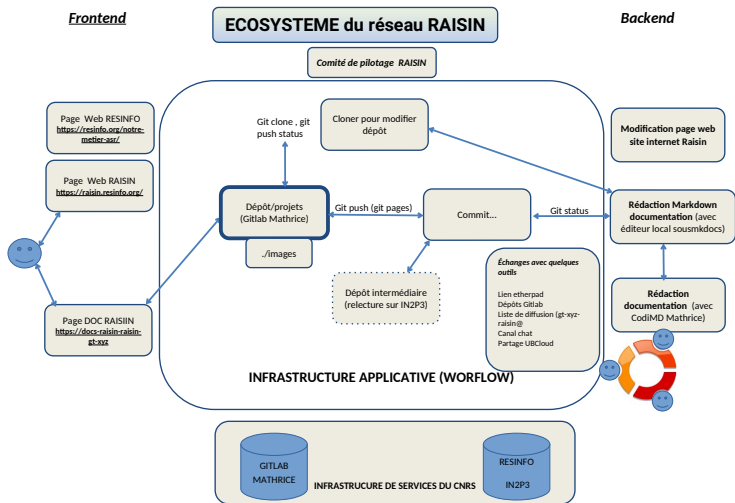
Frontend

ECOSYSTEME du réseau RAISIN

Backend

Comité de pilotage RAISIN

Page Web RESINFO
https://resinfo.org/notre-metier-asr/

Page Web RAISIN
https://raisin.resinfo.org/

Page DOC RAISIN
https://docs-raisin-raisin-gt-xyz

Git clone , git push status

Cloner pour modifier dépôt

Modification page web site internet Raisin

Dépôt/projets
(Gitlab Mathrice)

Git push (git pages)

Commit...

Git status

Rédaction Markdown documentation (avec éditeur local sousmkdocs)

./images

Dépôt intermédiaire
(relecture sur IN2P3)

Échanges avec quelques outils

Lien etherpad
Dépôts Gitlab
Liste de diffusion (gt-xyz-raisin@
Canal chat
Partage UBCloud

Rédaction documentation (avec CodiMD Mathrice)

INFRASTRUCTURE APPLICATIVE (WORFLOW)

GITLAB
MATHRICE

INFRASTRUCURE DE SERVICES DU CNRS

RESINFO
IN2P3